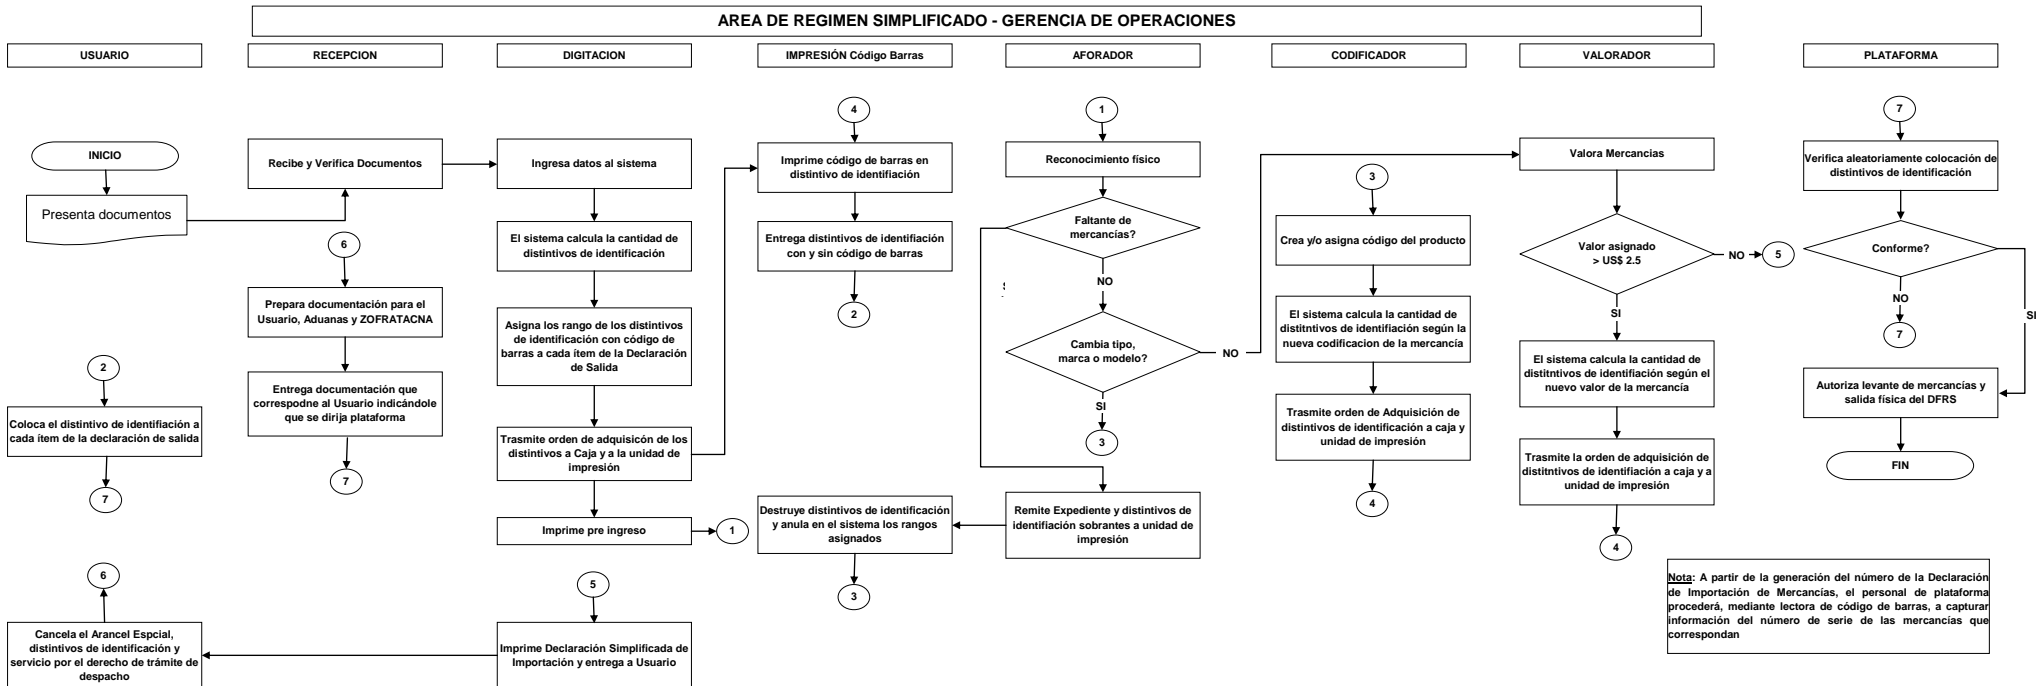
AREA DE REGIMEN SIMPLIFICADO - GERENCIA DE OPERACIONES

USUARIO

INICIO

Presenta documentos

2

Coloca el distintivo de identificación a cada item de la declaración de salida

7

6

Cancela el Arancel Espcial, distintivos de identificación y servicio por el derecho de trámite de despacho

RECEPCION

Recibe y Verifica Documentos

6

Prepara documentación para el Usuario, Aduanas y ZOFRATACNA

Entrega documentación que correspodne al Usuario indicándole que se dirija plataforma

7

DIGITACION

Ingresa datos al sistema

El sistema calcula la cantidad de distintivos de identificación

Asigna los rango de los distintivos de identificación con código de barras a cada item de la Declaración de Salida

Trasmite orden de adquisición de los distintivos a Caja y a la unidad de impresión

Imprime pre ingreso

1

5

Imprime Declaración Simplificada de Importación y entrega a Usuario

IMPRESIÓN Código Barras

4

Imprime código de barras en distintivo de identificación

Entrega distintivos de identificación con y sin código de barras

2

Destruye distintivos de identificación y anula en el sistema los rangos asignados

3

AFORADOR

1

Reconocimiento físico

Faltante de mercancías?

S

NO

Cambia tipo, marca o modelo?

NO

SI

3

Remite Expediente y distintivos de identifiación sobrantes a unidad de impresión

CODIFICADOR

3

Crea y/o asigna código del producto

El sistema calcula la cantidad de distitntivos de identificación según la nueva codificacion de la mercancía

Trasmite orden de Adquisición de distintivos de identificación a caja y unidad de impresión

4

VALORADOR

Valora Mercancias

Valor asignado > US$ 2.5

NO

5

SI

El sistema calcula la cantidad de distitntivos de identifiación según el nuevo valor de la mercancía

Trasmite la orden de adquisición de distitntivos de identifiación a caja y a unidad de impresión

4

PLATAFORMA

7

Verifica aleatoriamente colocación de distintivos de identificación

Conforme?

NO

7

SI

Autoriza levante de mercancías y salida física del DFRS

FIN

Nota: A partir de la generación del número de la Declaración de Importación de Mercancías, el personal de plataforma procederá, mediante lectora de código de barras, a capturar información del número de serie de las mercancías que correspondan